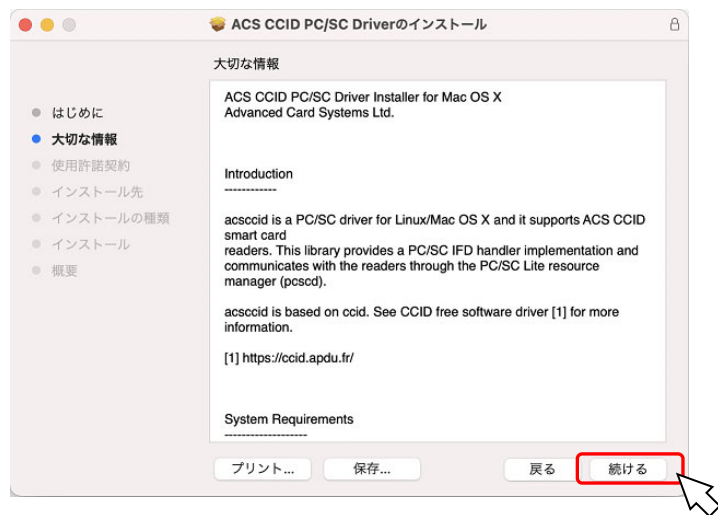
ACS CCID PC/SC Driverのインストール

大切な情報

はじめに
大切な情報
使用許諾契約
インストール先
インストールの種類
インストール
概要

ACS CCID PC/SC Driver Installer for Mac OS X
Advanced Card Systems Ltd.

Introduction
------------

acsccid is a PC/SC driver for Linux/Mac OS X and it supports ACS CCID smart card readers. This library provides a PC/SC IFD handler implementation and communicates with the readers through the PC/SC Lite resource manager (pcscd).

acsccid is based on ccid. See CCID free software driver [1] for more information.

[1] https://ccid.apdu.fr/

System Requirements
-------------------

プリント...
保存...
戻る
続ける